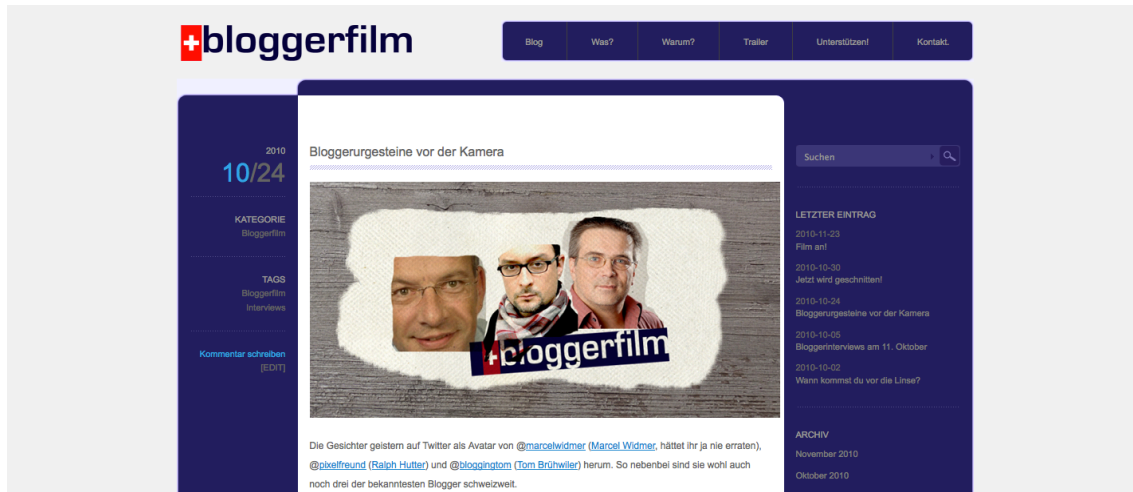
bloggerfilm

Blog | Was? | Warum? | Trailer | Unterstützen! | Kontakt.

2010
10/24

KATEGORIE
Bloggerfilm

TAGS
Bloggerfilm
Interviews

Kommentar schreiben
[EDIT]

Bloggerurgesteine vor der Kamera

bloggerfilm

Die Gesichter gestern auf Twitter als Avatar von @marcelwidmer (Marcel Widmer, hättet ihr ja nie erraten), @pixelfreund (Ralph Hutter) und @bloggingtom (Tom Brühwiler) herum. So nebenbei sind sie wohl auch noch drei der bekanntesten Blogger schweizweit.

Suchen

LETZTER EINTRAG
2010-11-23
Film an!
2010-10-30
Jetzt wird geschnitten!
2010-10-24
Bloggerurgesteine vor der Kamera
2010-10-05
Bloggerinterviews am 11. Oktober
2010-10-02
Wann kommst du vor die Linse?

ARCHIV
November 2010
Oktober 2010